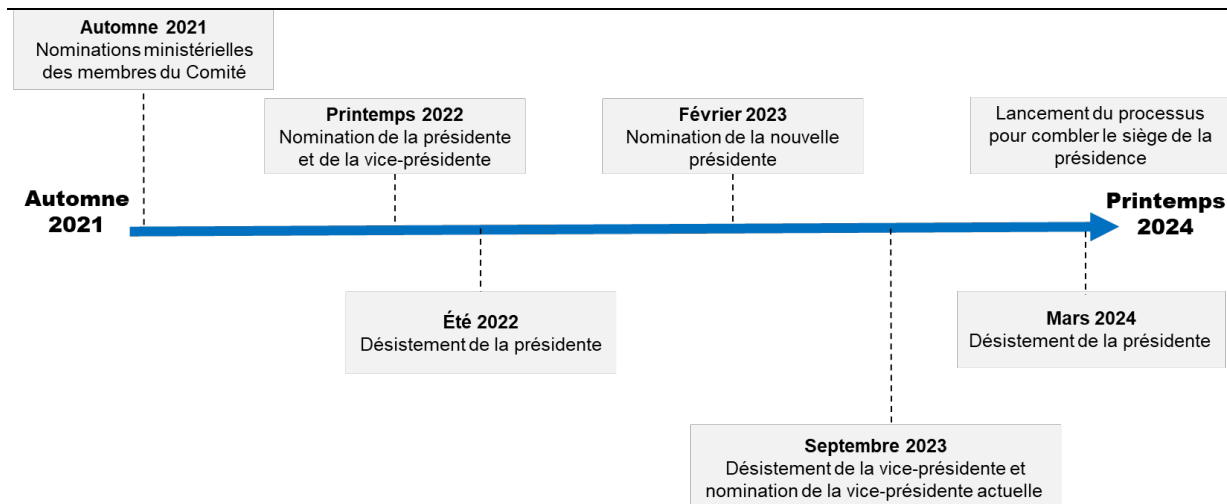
Automne 2021
Nominations ministérielles des membres du Comité

Printemps 2022
Nomination de la présidente et de la vice-présidente

Février 2023
Nomination de la nouvelle présidente

Lancement du processus pour combler le siège de la présidence

Automne 2021

Printemps 2024

Été 2022
Désistement de la présidente

Mars 2024
Désistement de la présidente

Septembre 2023
Désistement de la vice-présidente et nomination de la vice-présidente actuelle